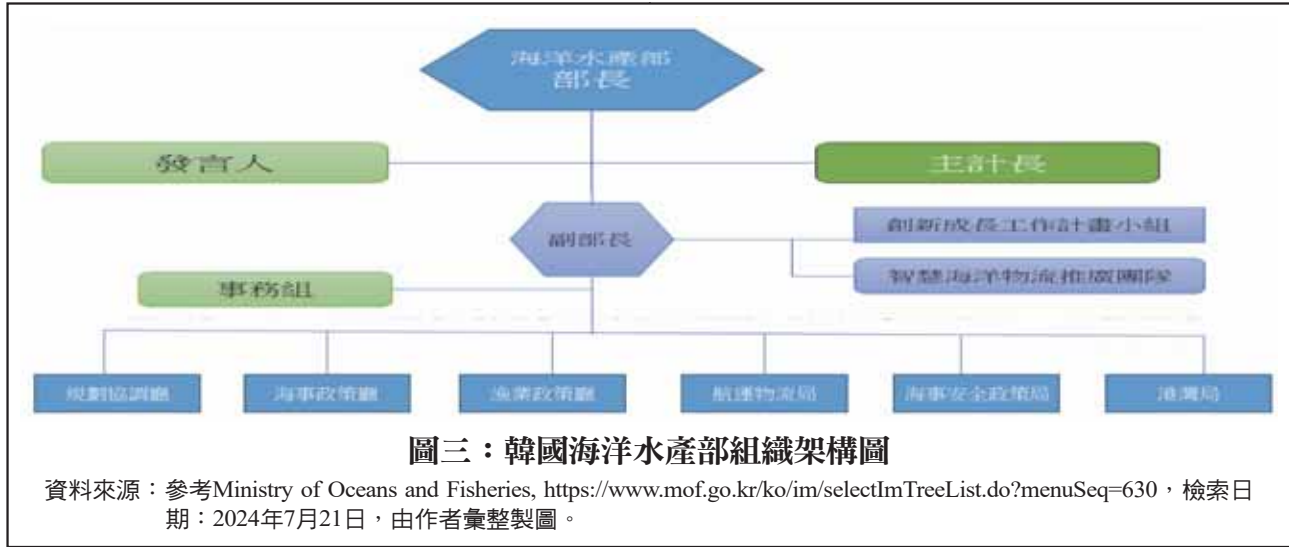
海洋水產部
部長

發言人

主計長

副部長

創新成長工作計畫小組

智慧海洋物流推廣團隊

事務組

規劃協調廳

海事政策廳

漁業政策廳

航運物流局

海事安全政策局

港灣局

圖三：韓國海洋水產部組織架構圖

資料來源：參考Ministry of Oceans and Fisheries, https://www.mof.go.kr/ko/im/selectImTreeList.do?menuSeq=630，檢索日期：2024年7月21日，由作者彙整製圖。